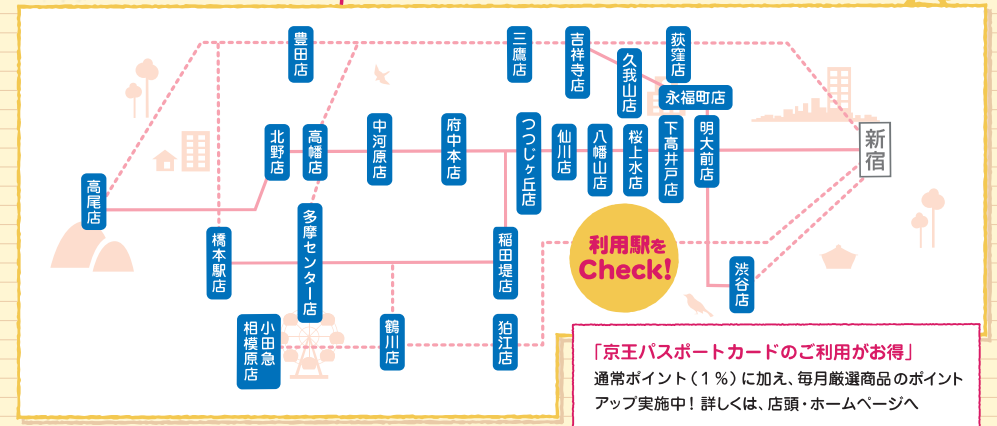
豊田店
三鷹店
吉祥寺店
荻窪店
久我山店
永福町店
北野店
高幡店
中河原店
府中本店
つつじヶ丘店
仙川店
八幡山店
桜上水店
下高井戸店
明大前店
新宿
高尾店
橋本駅店
多摩センター店
稲田堤店
利用駅をCheck!
渋谷店
小田急相模原店
鶴川店
狛江店

「京王パスポートカードのご利用がお得」
通常ポイント（1％）に加え、毎月厳選商品のポイントアップ実施中！詳しくは、店頭・ホームページへ